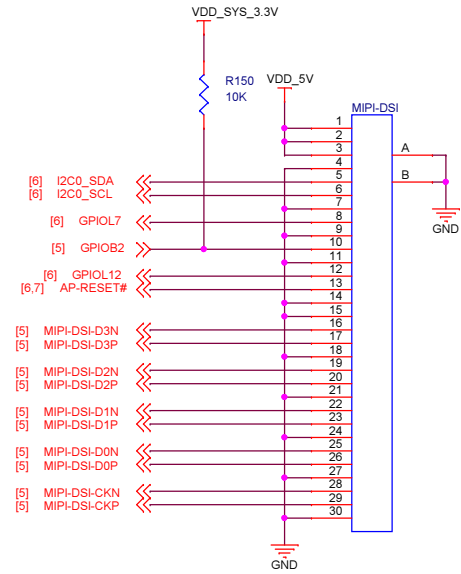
VDD_SYS_3.3V

R150
10K

VDD_5V

MIPI-DSI

1
2
3
4
5
6
7
8
9
10
11
12
13
14
15
16
17
18
19
20
21
22
23
24
25
26
27
28
29
30

A
B
GND

[6] I2C0_SDA
[6] I2C0_SCL
[6] GPIOL7
[5] GPIOB2
[6] GPIOL12
[6,7] AP-RESET#
[5] MIPI-DSI-D3N
[5] MIPI-DSI-D3P
[5] MIPI-DSI-D2N
[5] MIPI-DSI-D2P
[5] MIPI-DSI-D1N
[5] MIPI-DSI-D1P
[5] MIPI-DSI-D0N
[5] MIPI-DSI-D0P
[5] MIPI-DSI-CKN
[5] MIPI-DSI-CKP

GND